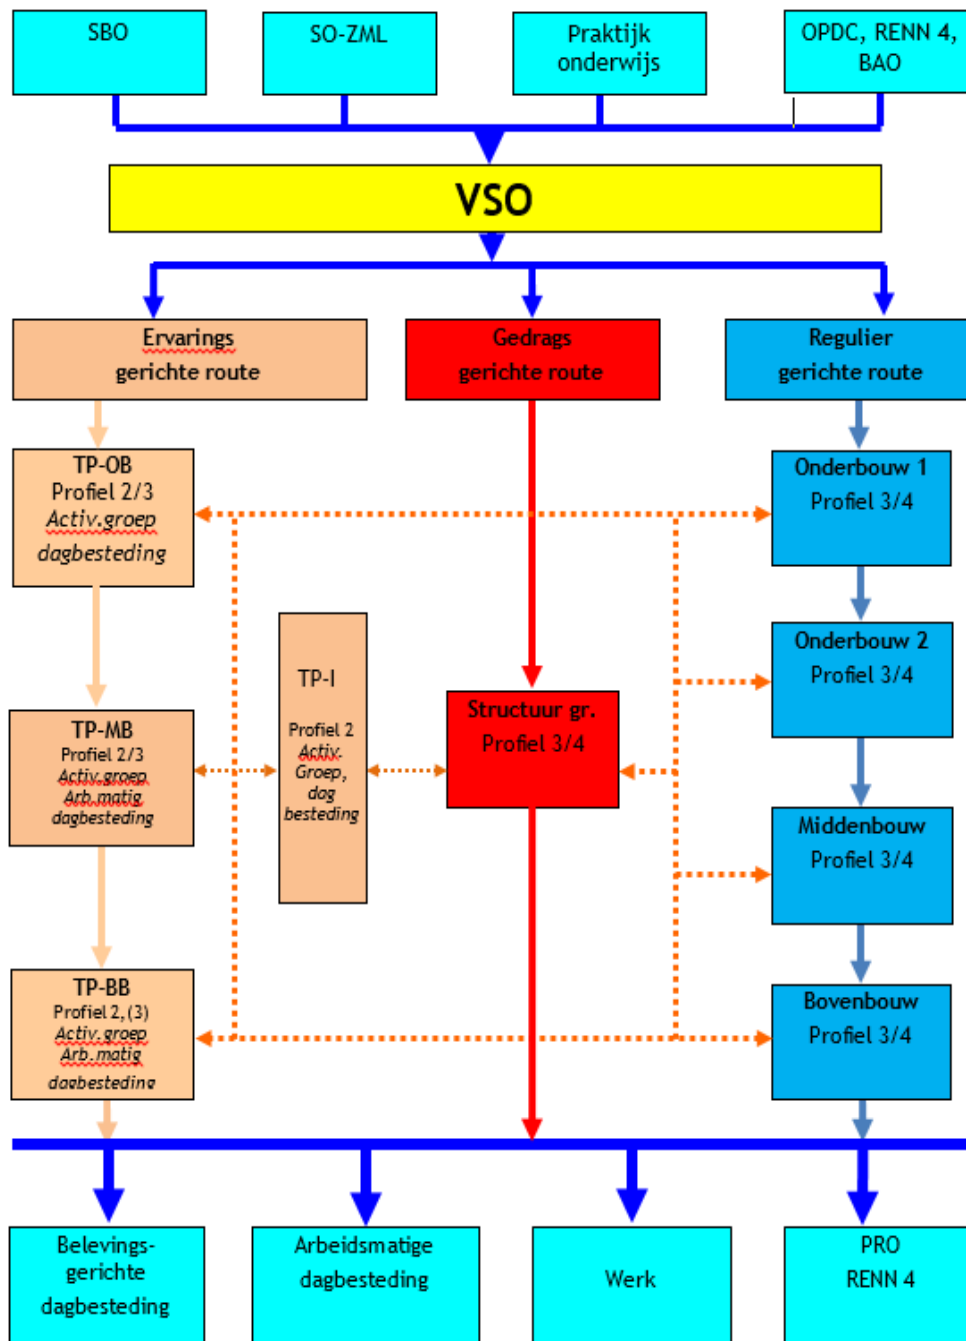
SBO

SO-ZML

Praktijk onderwijs

OPDC, RENN 4, BAO

VSO

Ervarings gerichte route

Gedrags gerichte route

Regulier gerichte route

TP-OB
Profiel 2/3
Activ.groep
dagbesteding

Onderbouw 1
Profiel 3/4

TP-I
Profiel 2
Activ.
Groep,
dag
besteding

Onderbouw 2
Profiel 3/4

TP-MB
Profiel 2/3
Activ.groep
Arb.matig
dagbesteding

Structuur gr.
Profiel 3/4

Middenbouw
Profiel 3/4

TP-BB
Profiel 2,(3)
Activ.groep
Arb.matig
dagbesteding

Bovenbouw
Profiel 3/4

Belevings-gerichte dagbesteding

Arbeidsmatige dagbesteding

Werk

PRO
RENN 4